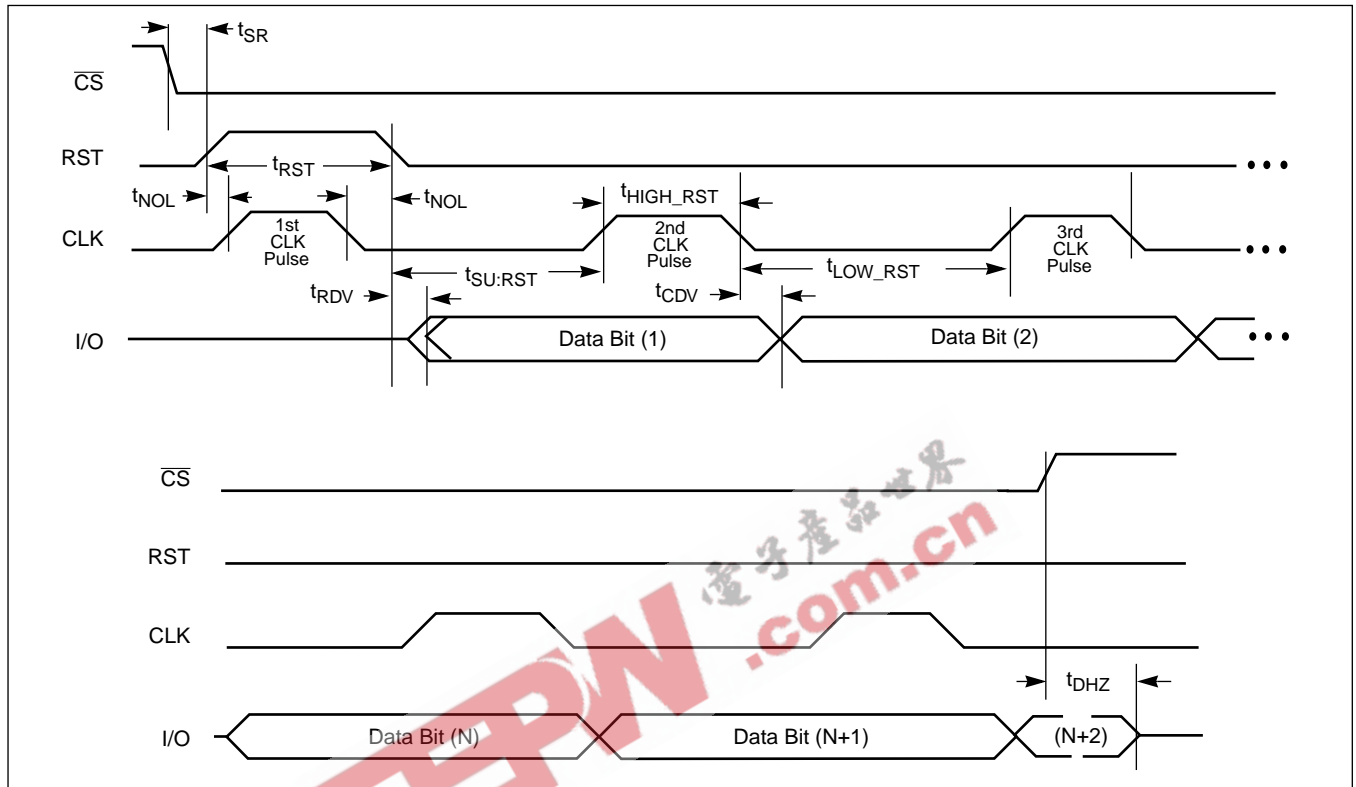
$t_{SR}$

$\overline{CS}$

RST

$t_{RST}$

$t_{NOL}$

$t_{NOL}$

$t_{HIGH\_RST}$

CLK

1st CLK Pulse

2nd CLK Pulse

3rd CLK Pulse

$t_{SU:RST}$

$t_{LOW\_RST}$

$t_{RDV}$

$t_{CDV}$

I/O

Data Bit (1)

Data Bit (2)

$\overline{CS}$

RST

CLK

$t_{DHZ}$

I/O

Data Bit (N)

Data Bit (N+1)

(N+2)

电子产品世界

EEPW .com.cn